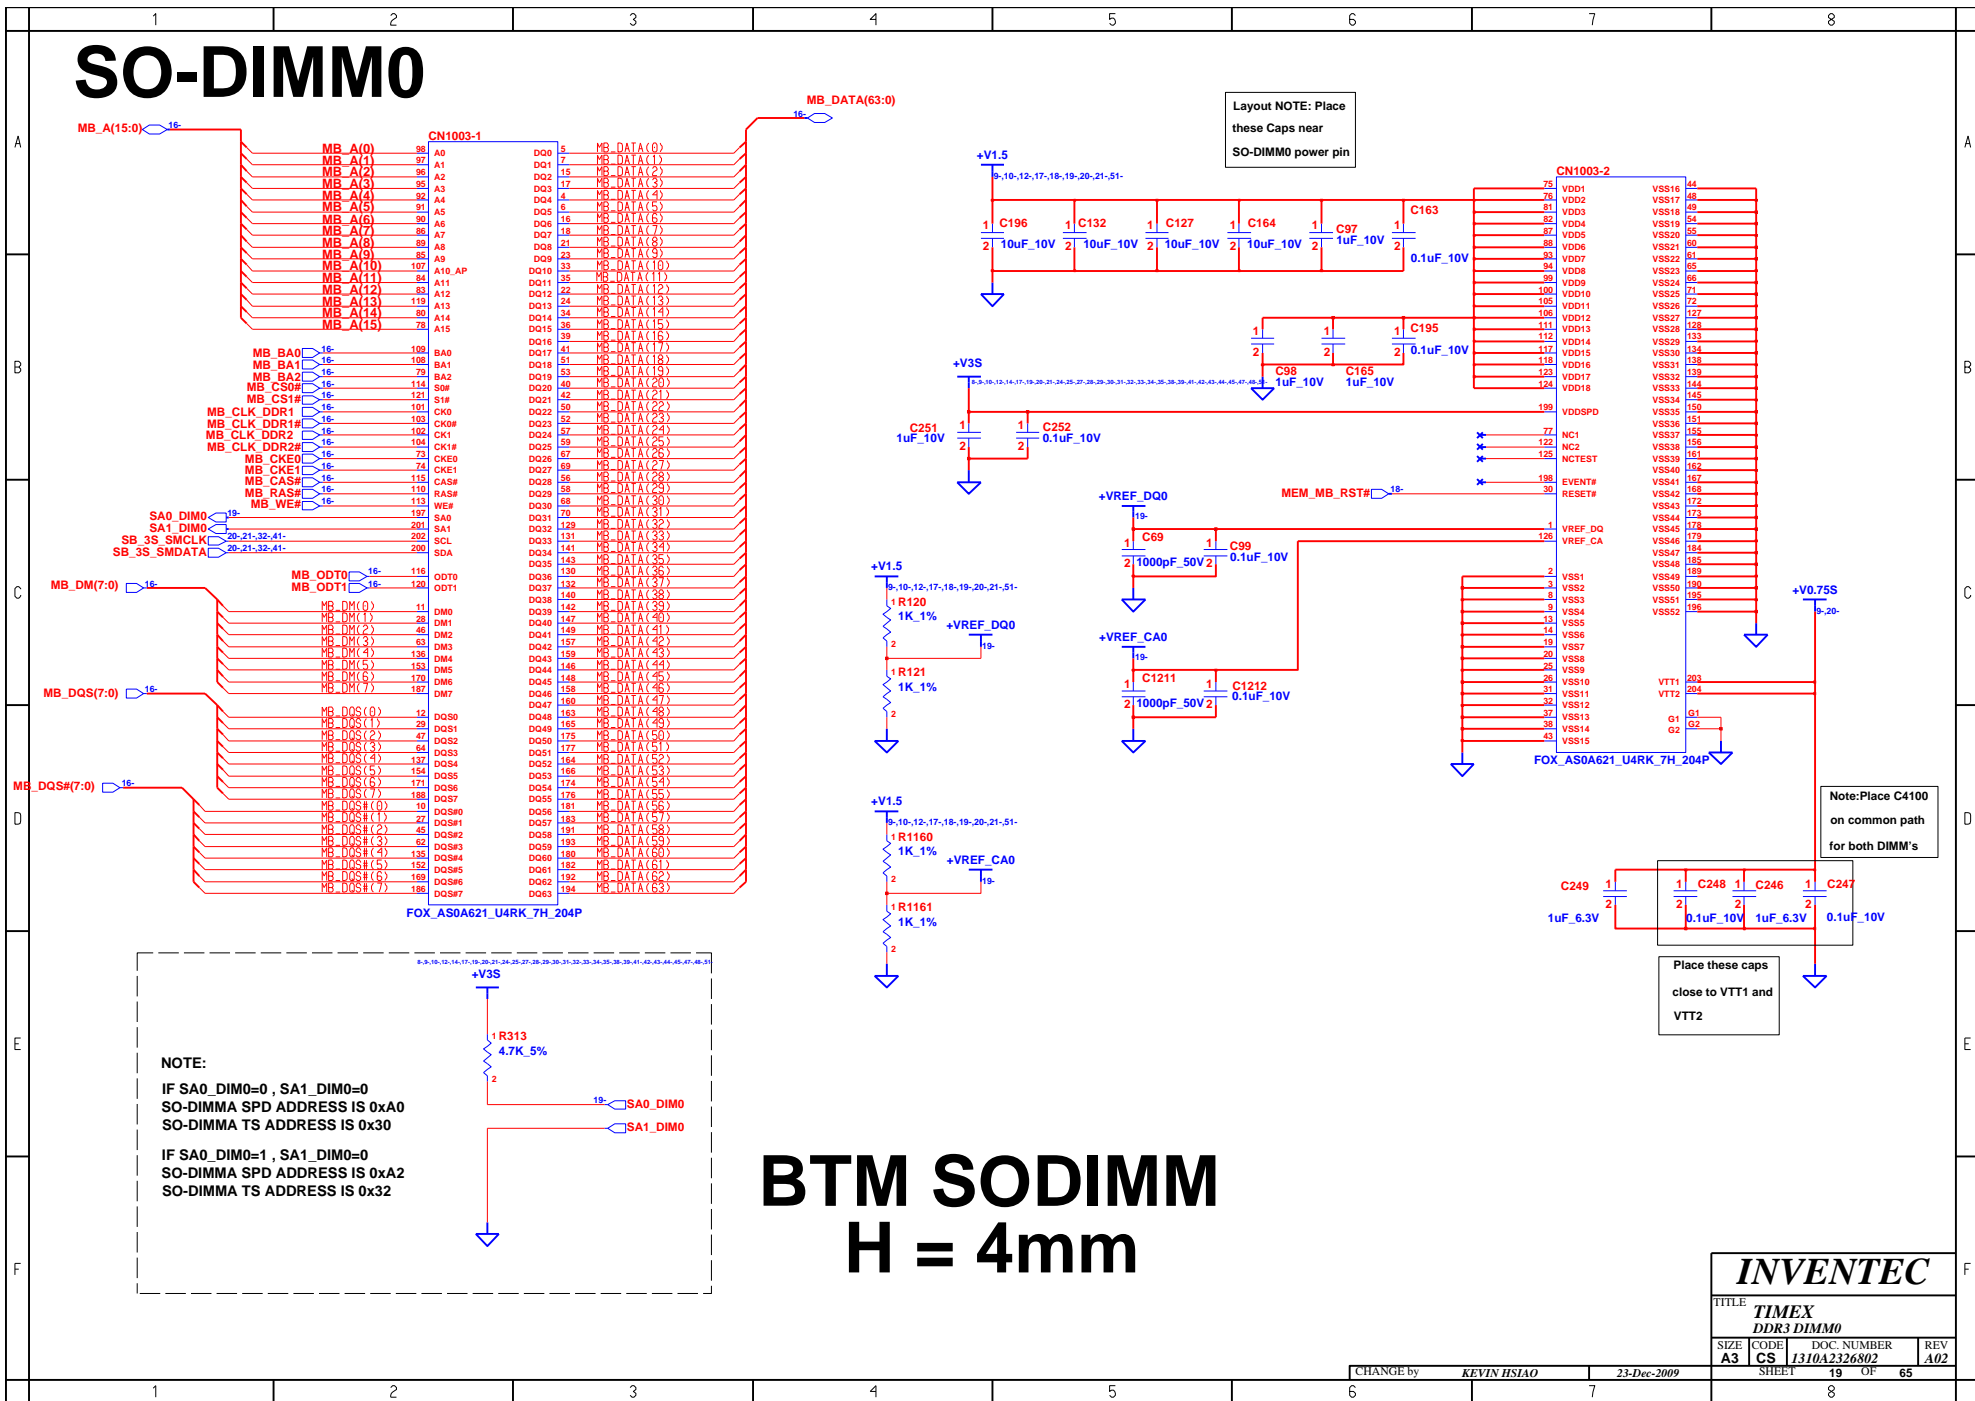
1 2 3 4 5 6 7 8

A B C D E F

SO-DIMM0

MB_A(15:0) 16-

MB_DATA(63:0) 16-

CN1003-1

MB_A(0) 98 A0
MB_A(1) 97 A1
MB_A(2) 96 A2
MB_A(3) 95 A3
MB_A(4) 92 A4
MB_A(5) 91 A5
MB_A(6) 90 A6
MB_A(7) 86 A7
MB_A(8) 89 A8
MB_A(9) 85 A9
MB_A(10) 107 A10_AP
MB_A(11) 84 A11
MB_A(12) 83 A12
MB_A(13) 119 A13
MB_A(14) 80 A14
MB_A(15) 78 A15

MB_BA0 16- 109 BA0
MB_BA1 16- 108 BA1
MB_BA2 16- 79 BA2
MB_CS0# 16- 114 S0#
MB_CS1# 16- 121 S1#
MB_CLK_DDR1 16- 101 CK0
MB_CLK_DDR1# 16- 103 CK0#
MB_CLK_DDR2 16- 102 CK1
MB_CLK_DDR2# 16- 104 CK1#
MB_CKE0 16- 73 CKE0
MB_CKE1 16- 74 CKE1
MB_CAS# 16- 115 CAS#
MB_RAS# 16- 110 RAS#
MB_WE# 16- 113 WE#
SA0_DIM0 19- 197 SA0
SA1_DIM0 201 SA1
SB_3S_SMCLK 20-,21-,32-,41- 202 SCL
SB_3S_SMDATA 20-,21-,32-,41- 200 SDA

MB_ODT0 16- 116 ODT0
MB_ODT1 16- 120 ODT1

MB_DM(7:0) 16-
MB_DM(0) 11 DM0
MB_DM(1) 28 DM1
MB_DM(2) 46 DM2
MB_DM(3) 63 DM3
MB_DM(4) 136 DM4
MB_DM(5) 153 DM5
MB_DM(6) 170 DM6
MB_DM(7) 187 DM7

MB_DQS(7:0) 16-
MB_DQS(0) 12 DQS0
MB_DQS(1) 29 DQS1
MB_DQS(2) 47 DQS2
MB_DQS(3) 64 DQS3
MB_DQS(4) 137 DQS4
MB_DQS(5) 154 DQS5
MB_DQS(6) 171 DQS6
MB_DQS(7) 188 DQS7

MB_DQS#(7:0) 16-
MB_DQS#(0) 10 DQS#0
MB_DQS#(1) 27 DQS#1
MB_DQS#(2) 45 DQS#2
MB_DQS#(3) 62 DQS#3
MB_DQS#(4) 135 DQS#4
MB_DQS#(5) 152 DQS#5
MB_DQS#(6) 169 DQS#6
MB_DQS#(7) 186 DQS#7

DQ0 5 MB_DATA(0)
DQ1 7 MB_DATA(1)
DQ2 15 MB_DATA(2)
DQ3 17 MB_DATA(3)
DQ4 4 MB_DATA(4)
DQ5 6 MB_DATA(5)
DQ6 16 MB_DATA(6)
DQ7 18 MB_DATA(7)
DQ8 21 MB_DATA(8)
DQ9 23 MB_DATA(9)
DQ10 33 MB_DATA(10)
DQ11 35 MB_DATA(11)
DQ12 22 MB_DATA(12)
DQ13 24 MB_DATA(13)
DQ14 34 MB_DATA(14)
DQ15 36 MB_DATA(15)
DQ16 39 MB_DATA(16)
DQ17 41 MB_DATA(17)
DQ18 51 MB_DATA(18)
DQ19 53 MB_DATA(19)
DQ20 40 MB_DATA(20)
DQ21 42 MB_DATA(21)
DQ22 50 MB_DATA(22)
DQ23 52 MB_DATA(23)
DQ24 57 MB_DATA(24)
DQ25 59 MB_DATA(25)
DQ26 67 MB_DATA(26)
DQ27 69 MB_DATA(27)
DQ28 56 MB_DATA(28)
DQ29 58 MB_DATA(29)
DQ30 68 MB_DATA(30)
DQ31 70 MB_DATA(31)
DQ32 129 MB_DATA(32)
DQ33 131 MB_DATA(33)
DQ34 141 MB_DATA(34)
DQ35 143 MB_DATA(35)
DQ36 130 MB_DATA(36)
DQ37 132 MB_DATA(37)
DQ38 140 MB_DATA(38)
DQ39 142 MB_DATA(39)
DQ40 147 MB_DATA(40)
DQ41 149 MB_DATA(41)
DQ42 157 MB_DATA(42)
DQ43 159 MB_DATA(43)
DQ44 146 MB_DATA(44)
DQ45 148 MB_DATA(45)
DQ46 158 MB_DATA(46)
DQ47 160 MB_DATA(47)
DQ48 163 MB_DATA(48)
DQ49 165 MB_DATA(49)
DQ50 175 MB_DATA(50)
DQ51 177 MB_DATA(51)
DQ52 164 MB_DATA(52)
DQ53 166 MB_DATA(53)
DQ54 174 MB_DATA(54)
DQ55 176 MB_DATA(55)
DQ56 181 MB_DATA(56)
DQ57 183 MB_DATA(57)
DQ58 191 MB_DATA(58)
DQ59 193 MB_DATA(59)
DQ60 180 MB_DATA(60)
DQ61 182 MB_DATA(61)
DQ62 192 MB_DATA(62)
DQ63 194 MB_DATA(63)

FOX_AS0A621_U4RK_7H_204P

Layout NOTE: Place these Caps near SO-DIMM0 power pin

+V1.5
9-,10-,12-,17-,18-,19-,20-,21-,51-
C196 10uF_10V
C132 10uF_10V
C127 10uF_10V
C164 10uF_10V
C97 1uF_10V
C163 0.1uF_10V
C98 1uF_10V
C165 1uF_10V
C195 0.1uF_10V

+V3S
8-,9-,10-,12-,14-,17-,19-,20-,21-,24-,25-,27-,28-,29-,30-,31-,32-,33-,34-,35-,38-,39-,41-,42-,43-,44-,45-,47-,48-,51-
C251 1uF_10V
C252 0.1uF_10V

CN1003-2
75 VDD1
76 VDD2
81 VDD3
82 VDD4
87 VDD5
88 VDD6
93 VDD7
94 VDD8
99 VDD9
100 VDD10
105 VDD11
106 VDD12
111 VDD13
112 VDD14
117 VDD15
118 VDD16
123 VDD17
124 VDD18
199 VDDSPD
77 NC1
122 NC2
125 NCTEST
198 EVENT#
30 RESET#
1 VREF_DQ
126 VREF_CA
2 VSS1
3 VSS2
8 VSS3
9 VSS4
13 VSS5
14 VSS6
19 VSS7
20 VSS8
25 VSS9
26 VSS10
31 VSS11
32 VSS12
37 VSS13
38 VSS14
43 VSS15

VSS16 44
VSS17 48
VSS18 49
VSS19 54
VSS20 55
VSS21 60
VSS22 61
VSS23 65
VSS24 66
VSS25 71
VSS26 72
VSS27 127
VSS28 128
VSS29 133
VSS30 134
VSS31 138
VSS32 139
VSS33 144
VSS34 145
VSS35 150
VSS36 151
VSS37 155
VSS38 156
VSS39 161
VSS40 162
VSS41 167
VSS42 168
VSS43 172
VSS44 173
VSS45 178
VSS46 179
VSS47 184
VSS48 185
VSS49 189
VSS50 190
VSS51 195
VSS52 196
VTT1 203
VTT2 204
G1 G1
G2 G2

FOX_AS0A621_U4RK_7H_204P

MEM_MB_RST# 18-

+VREF_DQ0 19-
C69 1000pF_50V
C99 0.1uF_10V

+VREF_CA0 19-
C1211 1000pF_50V
C1212 0.1uF_10V

+V1.5
9-,10-,12-,17-,18-,19-,20-,21-,51-
R120 1K_1%
+VREF_DQ0 19-
R121 1K_1%

+V1.5
9-,10-,12-,17-,18-,19-,20-,21-,51-
R1160 1K_1%
+VREF_CA0 19-
R1161 1K_1%

+V0.75S
9-,20-

Note:Place C4100 on common path for both DIMM's

C249 1uF_6.3V
C248 0.1uF_10V
C246 1uF_6.3V
C247 0.1uF_10V

Place these caps close to VTT1 and VTT2

8-,9-,10-,12-,14-,17-,19-,20-,21-,24-,25-,27-,28-,29-,30-,31-,32-,33-,34-,35-,38-,39-,41-,42-,43-,44-,45-,47-,48-,51-
+V3S
R313 4.7K_5%
19- SA0_DIM0
SA1_DIM0

NOTE:

IF SA0_DIM0=0 , SA1_DIM0=0
SO-DIMMA SPD ADDRESS IS 0xA0
SO-DIMMA TS ADDRESS IS 0x30

IF SA0_DIM0=1 , SA1_DIM0=0
SO-DIMMA SPD ADDRESS IS 0xA2
SO-DIMMA TS ADDRESS IS 0x32

BTM SODIMM
H = 4mm

INVENTEC
TITLE TIMEX
DDR3 DIMM0
SIZE A3 CODE CS DOC. NUMBER 1310A2326802 REV A02
CHANGE by KEVIN HSIAO 23-Dec-2009 SHEET 19 OF 65